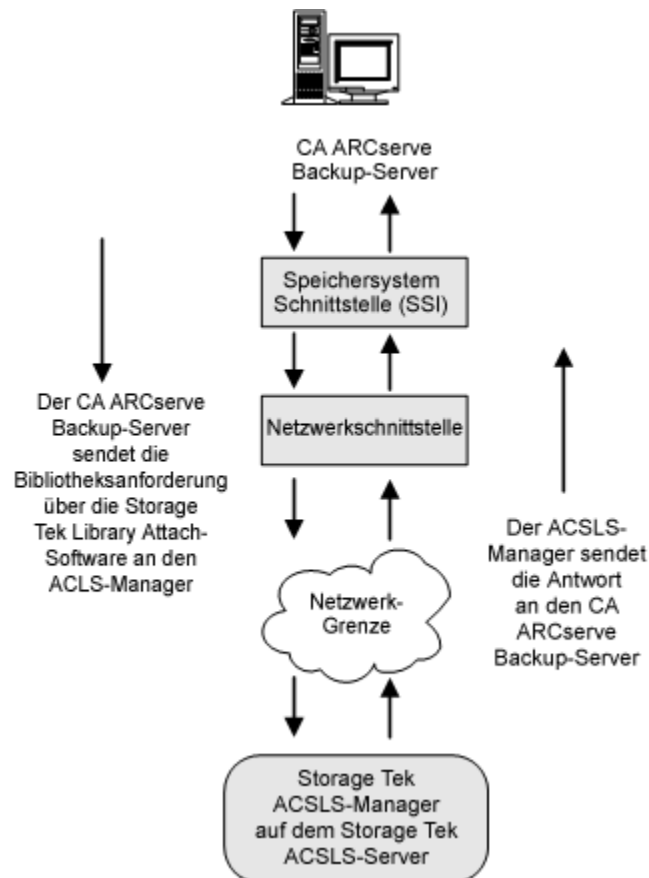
CA ARCserve Backup-Server

Speichersystem Schnittstelle (SSI)

Der CA ARCserve Backup-Server sendet die Bibliotheksanforderung über die Storage Tek Library Attach-Software an den ACLS-Manager

Netzwerkschnittstelle

Der ACSLS-Manager sendet die Antwort an den CA ARCserve Backup-Server

Netzwerk-Grenze

Storage Tek ACSLS-Manager auf dem Storage Tek ACSLS-Server